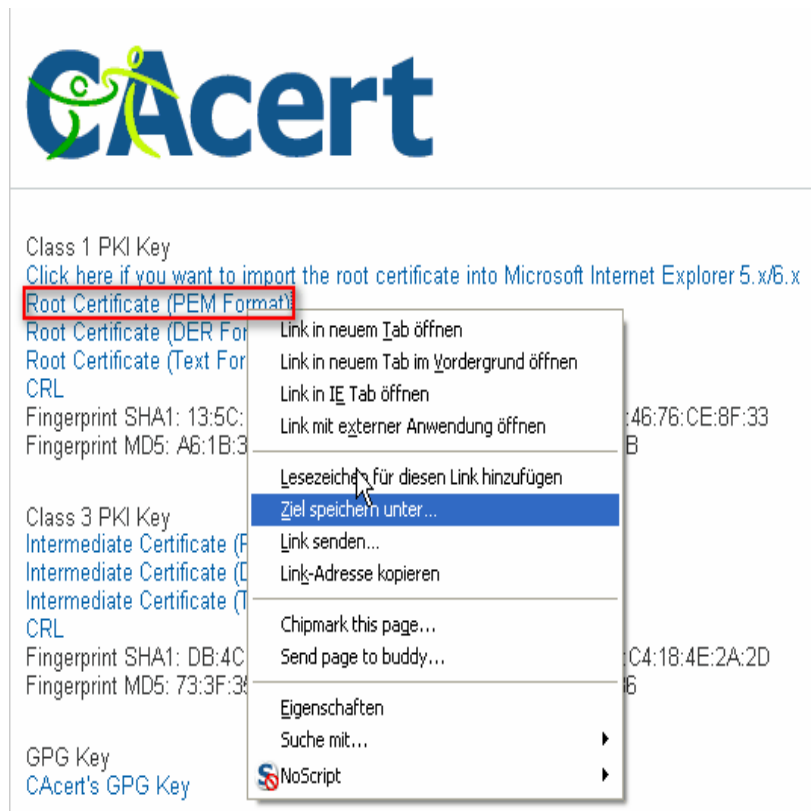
CAcert

Class 1 PKI Key
Click here if you want to import the root certificate into Microsoft Internet Explorer 5.x/6.x
Root Certificate (PEM Format)
Root Certificate (DER For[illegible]
Root Certificate (Text For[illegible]
CRL
Fingerprint SHA1: 13:5C:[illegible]:46:76:CE:8F:33
Fingerprint MD5: A6:1B:3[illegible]B

Class 3 PKI Key
Intermediate Certificate (P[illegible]
Intermediate Certificate (D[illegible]
Intermediate Certificate (T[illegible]
CRL
Fingerprint SHA1: DB:4C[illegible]C4:18:4E:2A:2D
Fingerprint MD5: 73:3F:3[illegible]6

GPG Key
CAcert's GPG Key

Link in neuem Tab öffnen
Link in neuem Tab im Vordergrund öffnen
Link in IE Tab öffnen
Link mit externer Anwendung öffnen
Lesezeichen für diesen Link hinzufügen
Ziel speichern unter...
Link senden...
Link-Adresse kopieren
Chipmark this page...
Send page to buddy...
Eigenschaften
Suche mit...
NoScript